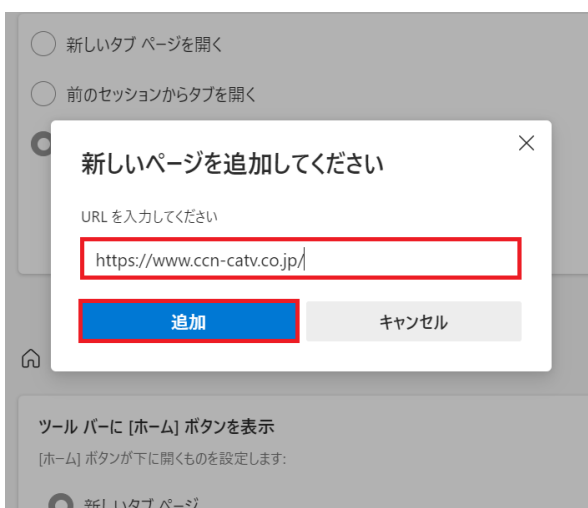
新しいタブ ページを開く

前のセッションからタブを開く

新しいページを追加してください

×

URL を入力してください

https://www.ccn-catv.co.jp/

追加

キャンセル

ツール バーに [ホーム] ボタンを表示

[ホーム] ボタンが下に開くものを設定します:

新しいタブ ページ